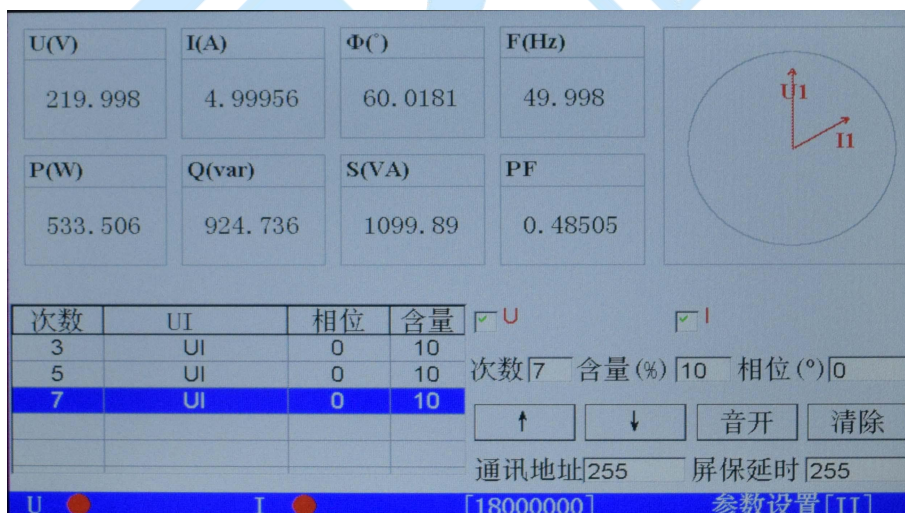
U(V)
219.998

I(A)
4.99956

Φ(°)
60.0181

F(Hz)
49.998

U1
I1

P(W)
533.506

Q(var)
924.736

S(VA)
1099.89

PF
0.48505

| 次数 | UI | 相位 | 含量 |
|---|---|---|---|
| 3 | UI | 0 | 10 |
| 5 | UI | 0 | 10 |
| 7 | UI | 0 | 10 |
| | | | |
| | | | |

U

I

次数 7 含量(%) 10 相位(°) 0

↑ ↓ 音开 清除

通讯地址 255 屏保延时 255

U I [18000000] 参数设置[II]